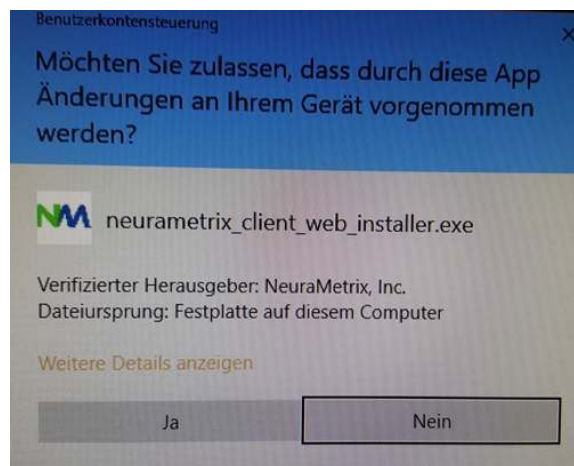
Benutzerkontensteuerung

×

Möchten Sie zulassen, dass durch diese App Änderungen an Ihrem Gerät vorgenommen werden?

NM neurametrix_client_web_installer.exe

Verifizierter Herausgeber: NeuraMetrix, Inc.
Dateiursprung: Festplatte auf diesem Computer

Weitere Details anzeigen

Ja

Nein